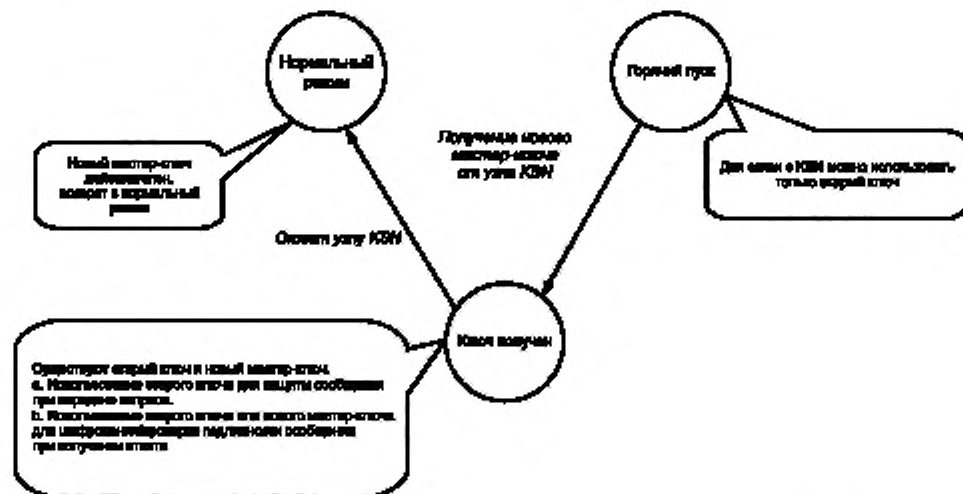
Нормальный режим

Горячий пуск

Получение нового мастер-ключа от узла КЗИ

Новый мастер-ключ действителен, возврат в нормальный режим

Для связи с КЗИ можно использовать только старый ключ

Ответ узлу КЗИ

Ключ получен

Существуют старый ключ и новый мастер-ключ.
a. Использование старого ключа для защиты сообщения при передаче запроса.
b. Использование старого ключа или нового мастер-ключа для шифрования/проверки подлинности сообщения при получении ответа